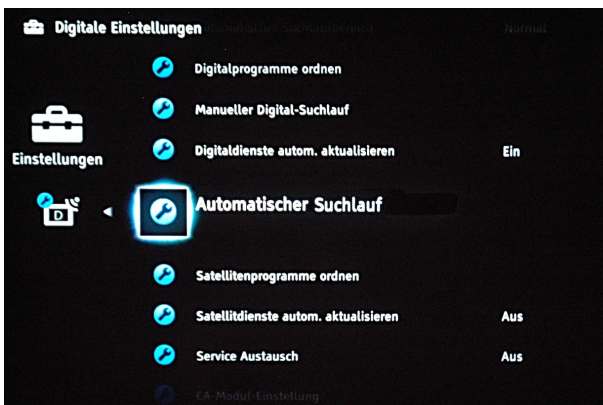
Digitale Einstellungen

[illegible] Normal

Digitalprogramme ordnen

Manueller Digital-Suchlauf

Einstellungen

Digitaldienste autom. aktualisieren Ein

D

Automatischer Suchlauf

Satellitenprogramme ordnen

Satellitdienste autom. aktualisieren Aus

Service Austausch Aus

CA-Modul-Einstellung